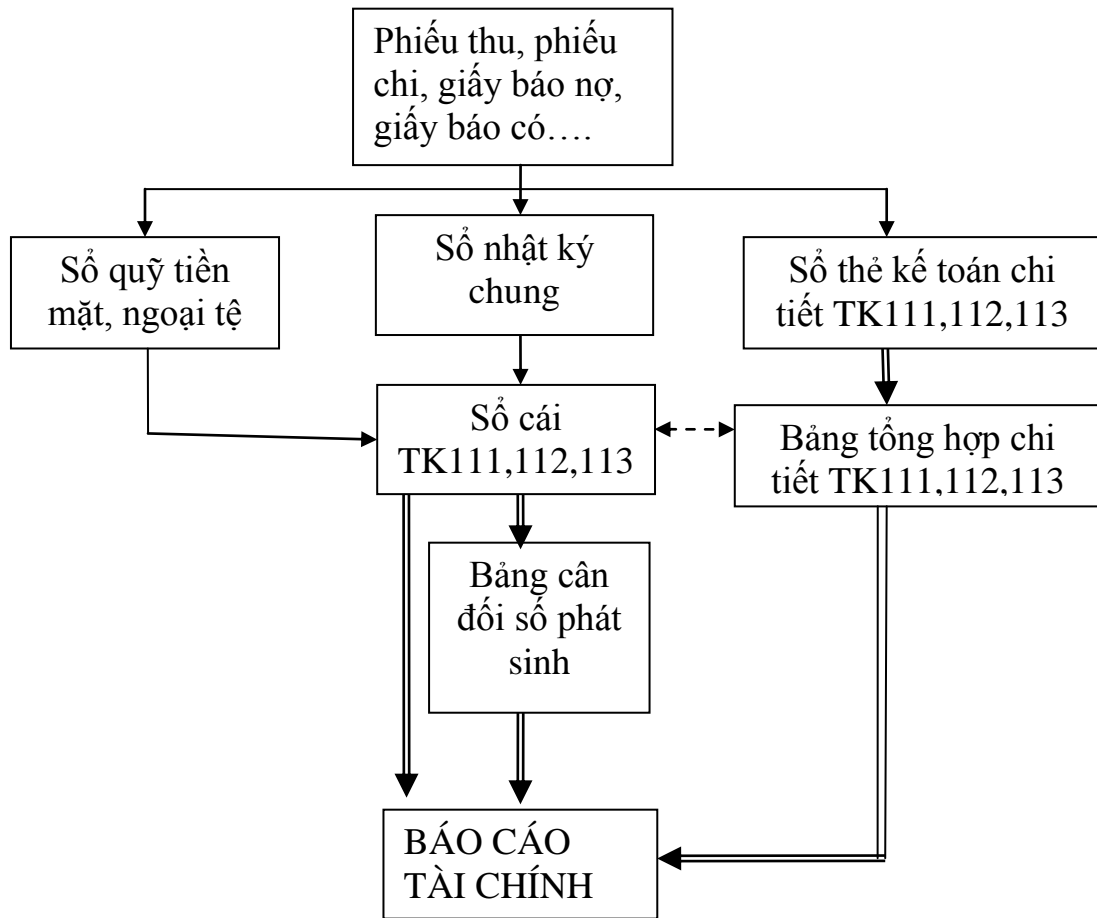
Phiếu thu, phiếu chi, giấy báo nợ, giấy báo có….

Sổ quỹ tiền mặt, ngoại tệ

Sổ nhật ký chung

Sổ thẻ kế toán chi tiết TK111,112,113

Sổ cái TK111,112,113

Bảng tổng hợp chi tiết TK111,112,113

Bảng cân đối số phát sinh

BÁO CÁO TÀI CHÍNH